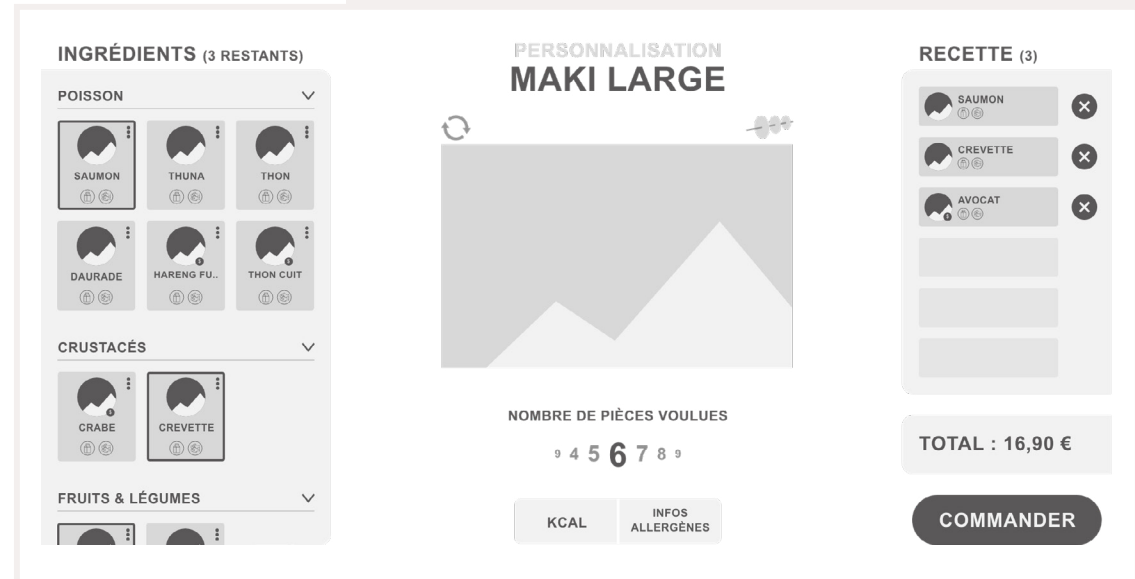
INGRÉDIENTS (3 RESTANTS)

POISSON

SAUMON
THUNA
THON
DAURADE
HARENG FU..
THON CUIT

CRUSTACÉS

CRABE
CREVETTE

FRUITS & LÉGUMES

PERSONNALISATION
MAKI LARGE

NOMBRE DE PIÈCES VOULUES

9 4 5 6 7 8 9

KCAL
INFOS ALLERGÈNES

RECETTE (3)

SAUMON
CREVETTE
AVOCAT

TOTAL : 16,90 €

COMMANDER